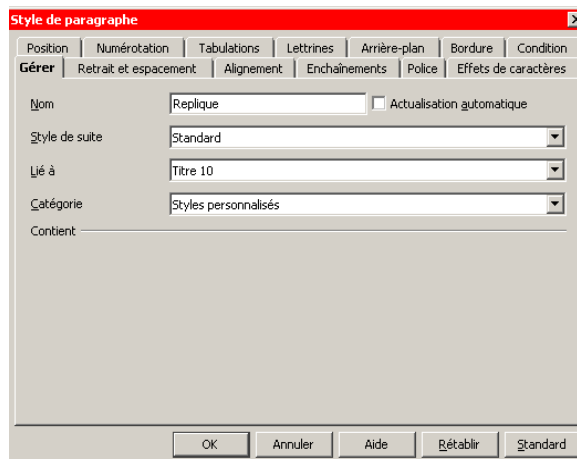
Style de paragraphe

Position | Numérotation | Tabulations | Lettrines | Arrière-plan | Bordure | Condition
Gérer | Retrait et espacement | Alignement | Enchaînements | Police | Effets de caractères

Nom | Replique | Actualisation automatique

Style de suite | Standard

Lié à | Titre 10

Catégorie | Styles personnalisés

Contient

OK | Annuler | Aide | Rétablir | Standard